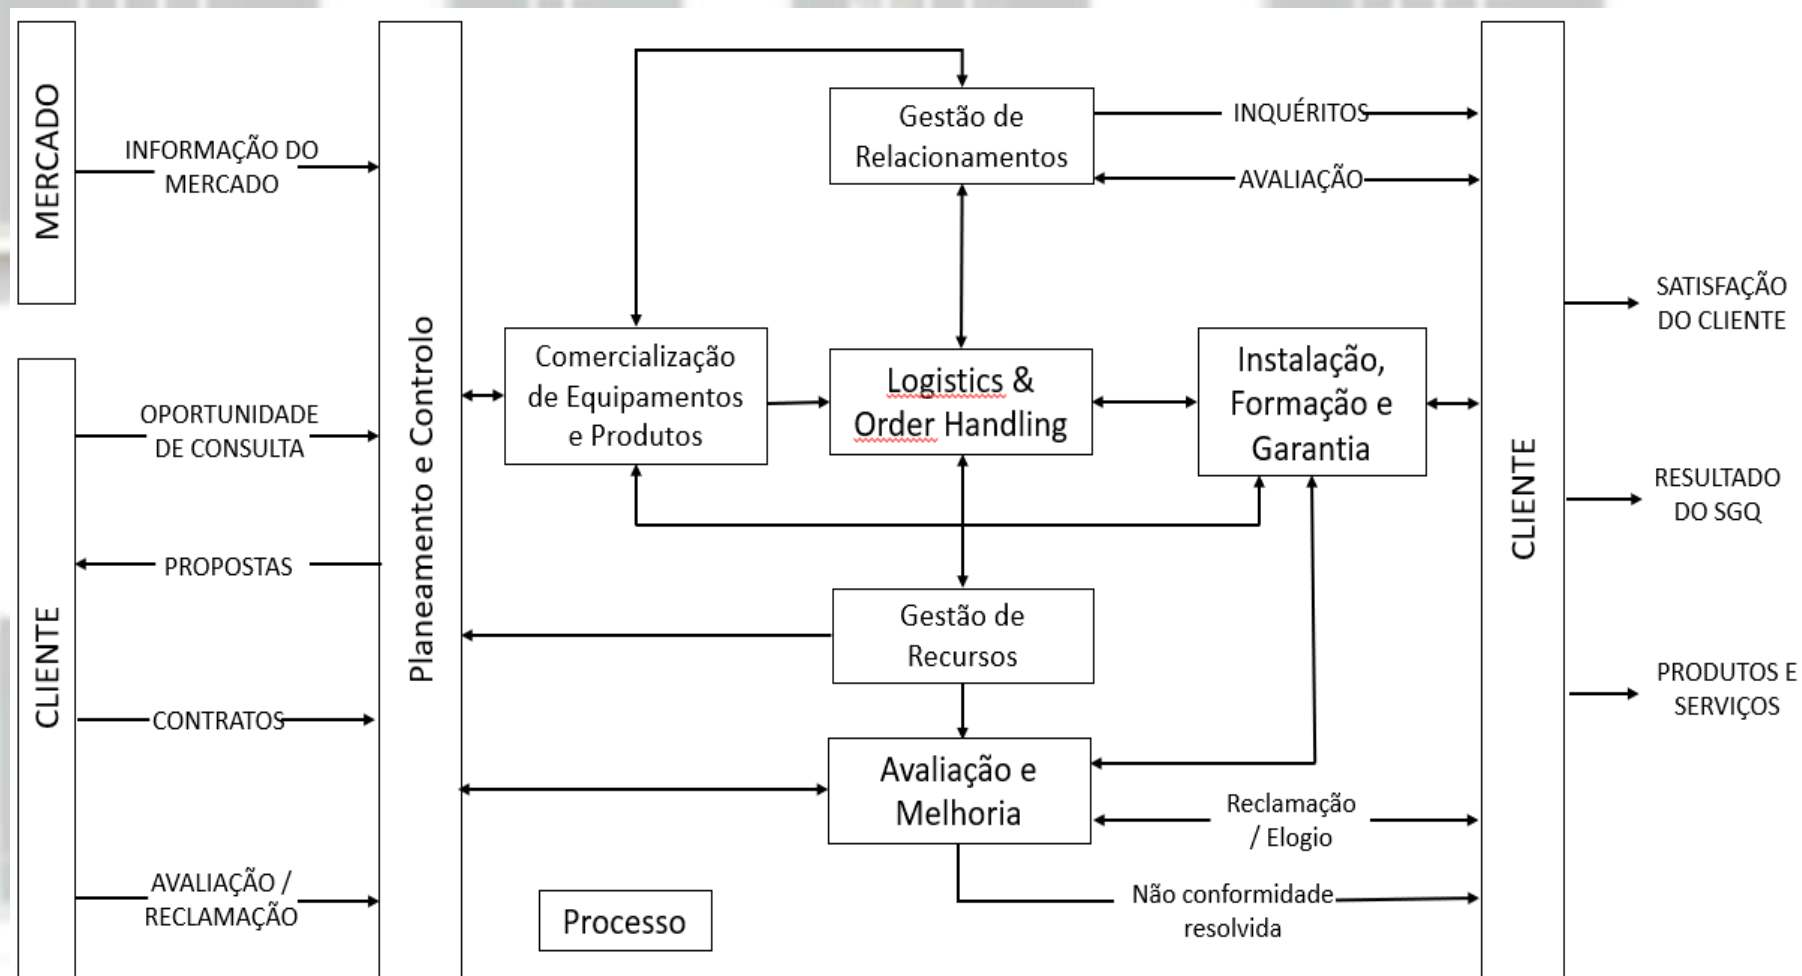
MERCADO

INFORMAÇÃO DO MERCADO

CLIENTE

OPORTUNIDADE DE CONSULTA

PROPOSTAS

CONTRATOS

AVALIAÇÃO / RECLAMAÇÃO

Planeamento e Controlo

Gestão de Relacionamentos

INQUÉRITOS

AVALIAÇÃO

Comercialização de Equipamentos e Produtos

Logistics & Order Handling

Instalação, Formação e Garantia

Gestão de Recursos

Avaliação e Melhoria

Reclamação / Elogio

Não conformidade resolvida

Processo

CLIENTE

SATISFAÇÃO DO CLIENTE

RESULTADO DO SGQ

PRODUTOS E SERVIÇOS